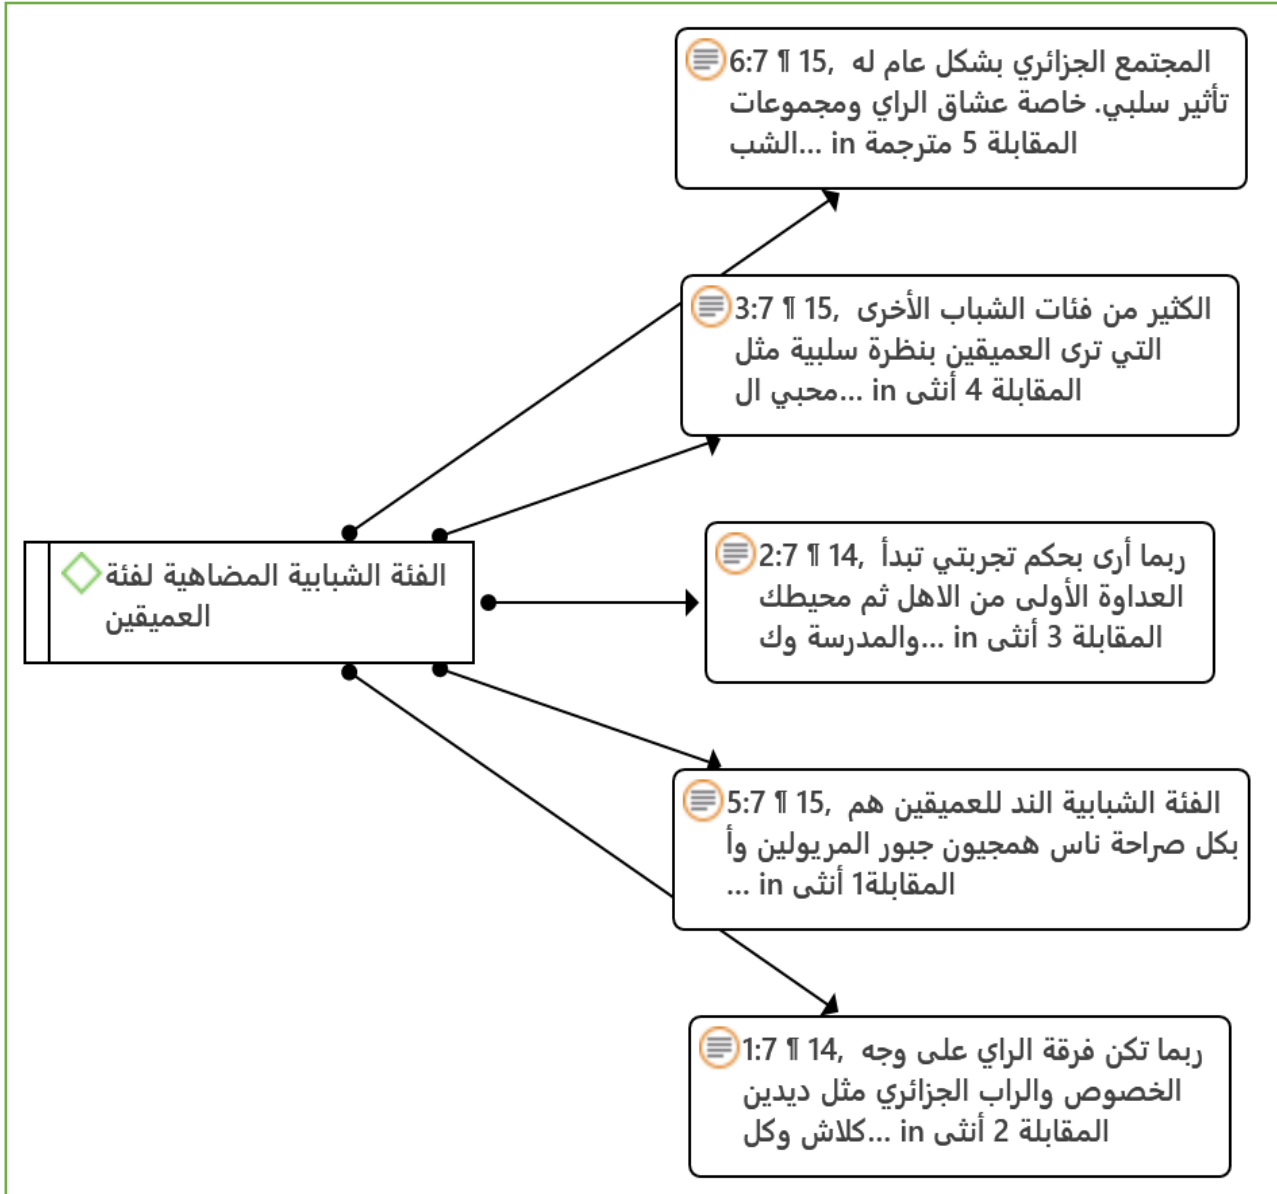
6:7 ¶ 15, المجتمع الجزائري بشكل عام له تأثير سلبي. خاصة عشاق الراي ومجموعات الشب... in المقابلة 5 مترجمة

3:7 ¶ 15, الكثير من فئات الشباب الأخرى التي ترى العميقين بنظرة سلبية مثل محبي ال... in المقابلة 4 أنثى

الفئة الشبابية المضاهية لفئة العميقين

2:7 ¶ 14, ربما أرى بحكم تجربتي تبدأ العداوة الأولى من الاهل ثم محيطك والمدرسة وك... in المقابلة 3 أنثى

5:7 ¶ 15, الفئة الشبابية الند للعميقين هم بكل صراحة ناس همجيون جبور المريولين وأ ... in المقابلة1 أنثى

1:7 ¶ 14, ربما تكن فرقة الراي على وجه الخصوص والراب الجزائري مثل ديدين كلاش وكل... in المقابلة 2 أنثى